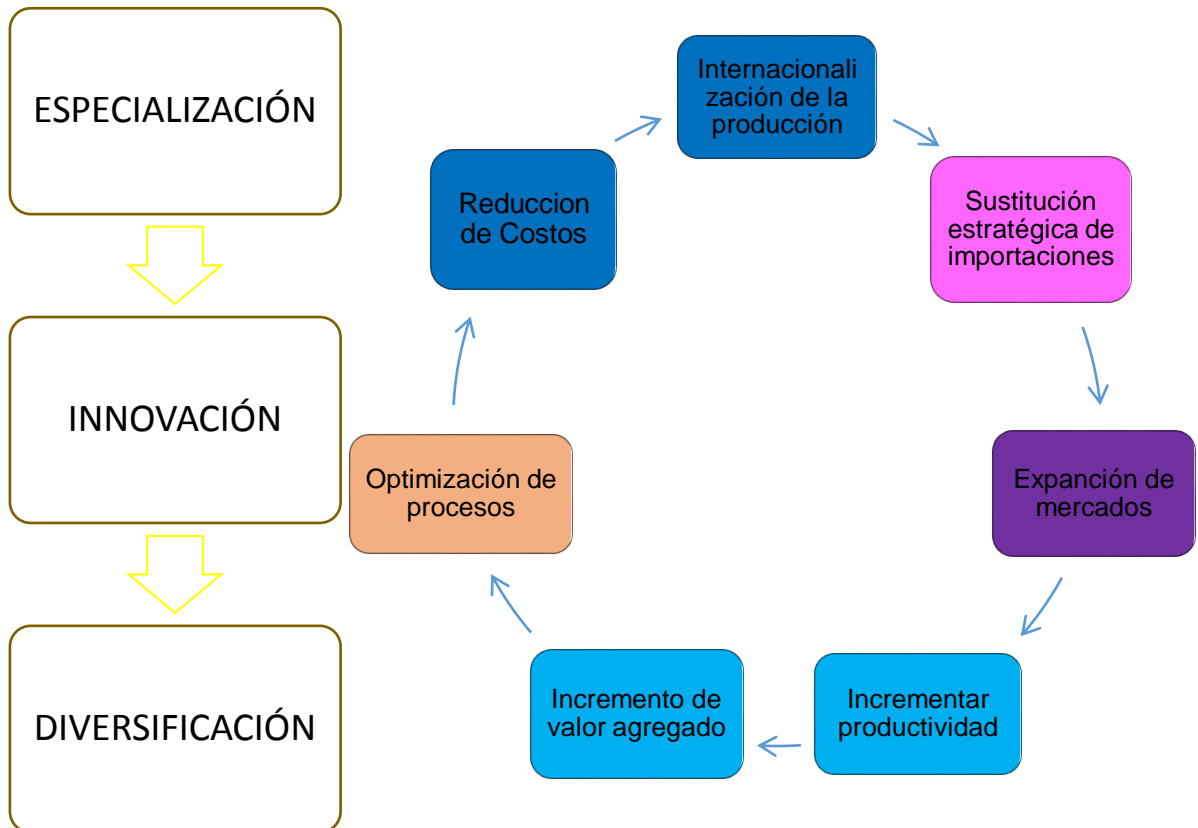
ESPECIALIZACIÓN

INNOVACIÓN

DIVERSIFICACIÓN

Internacionalización de la producción

Sustitución estratégica de importaciones

Expanción de mercados

Incrementar productividad

Incremento de valor agregado

Optimización de procesos

Reduccion de Costos